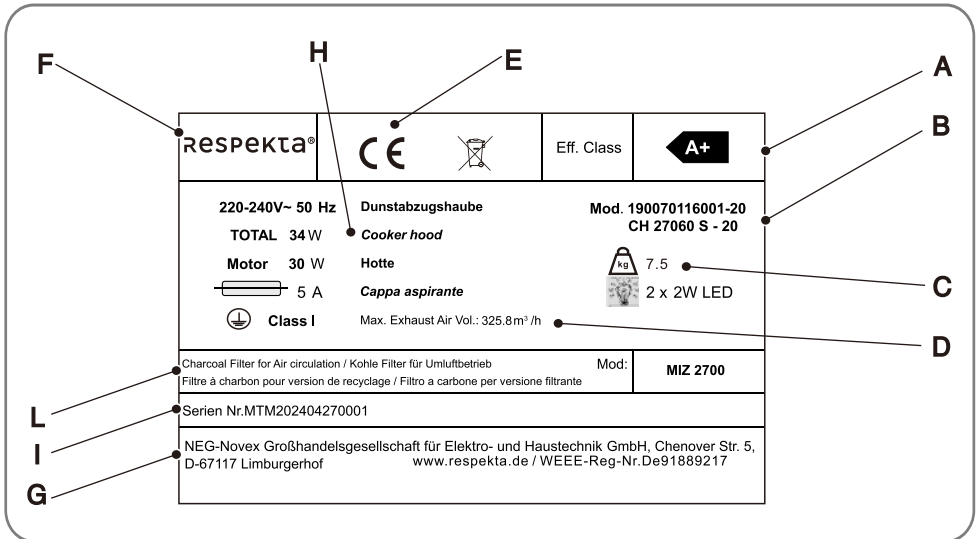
F
H
E
A
B
C
D
L
I
G

RESPEKTA®

CE

Eff. Class

A+

220-240V~ 50 Hz
TOTAL 34 W
Motor 30 W
5 A
Class I

Dunstabzugshaube
Cooker hood
Hotte
Cappa aspirante

Max. Exhaust Air Vol.: 325.8 $m^3$ /h

Mod. 190070116001-20
CH 27060 S - 20

kg 7.5
2 x 2W LED

Charcoal Filter for Air circulation / Kohle Filter für Umluftbetrieb
Filtre à charbon pour version de recyclage / Filtro a carbone per versione filtrante

Mod:

MIZ 2700

Serien Nr.MTM202404270001

NEG-Novex Großhandelsgesellschaft für Elektro- und Haustechnik GmbH, Chenover Str. 5, D-67117 Limburgerhof www.respekta.de / WEEE-Reg-Nr.De91889217